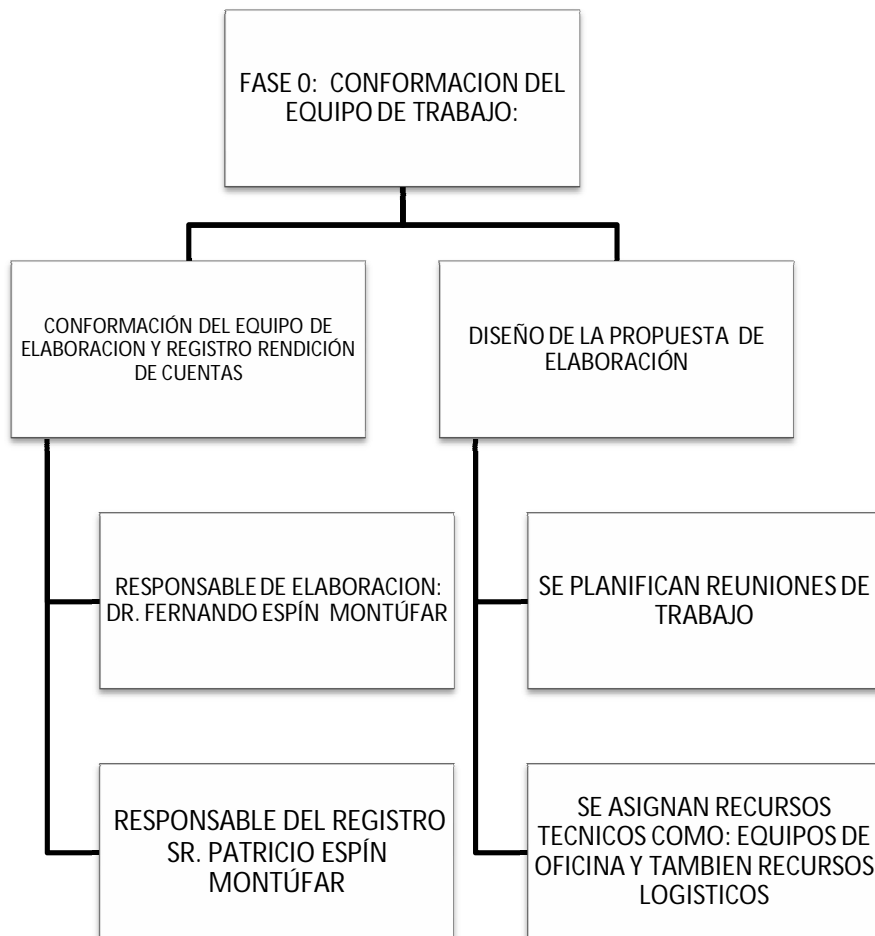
FASE 0: CONFORMACION DEL EQUIPO DE TRABAJO:

CONFORMACIÓN DEL EQUIPO DE ELABORACION Y REGISTRO RENDICIÓN DE CUENTAS

DISEÑO DE LA PROPUESTA DE ELABORACIÓN

RESPONSABLE DE ELABORACION: DR. FERNANDO ESPÍN MONTÚFAR

RESPONSABLE DEL REGISTRO SR. PATRICIO ESPÍN MONTÚFAR

SE PLANIFICAN REUNIONES DE TRABAJO

SE ASIGNAN RECURSOS TECNICOS COMO: EQUIPOS DE OFICINA Y TAMBIEN RECURSOS LOGISTICOS